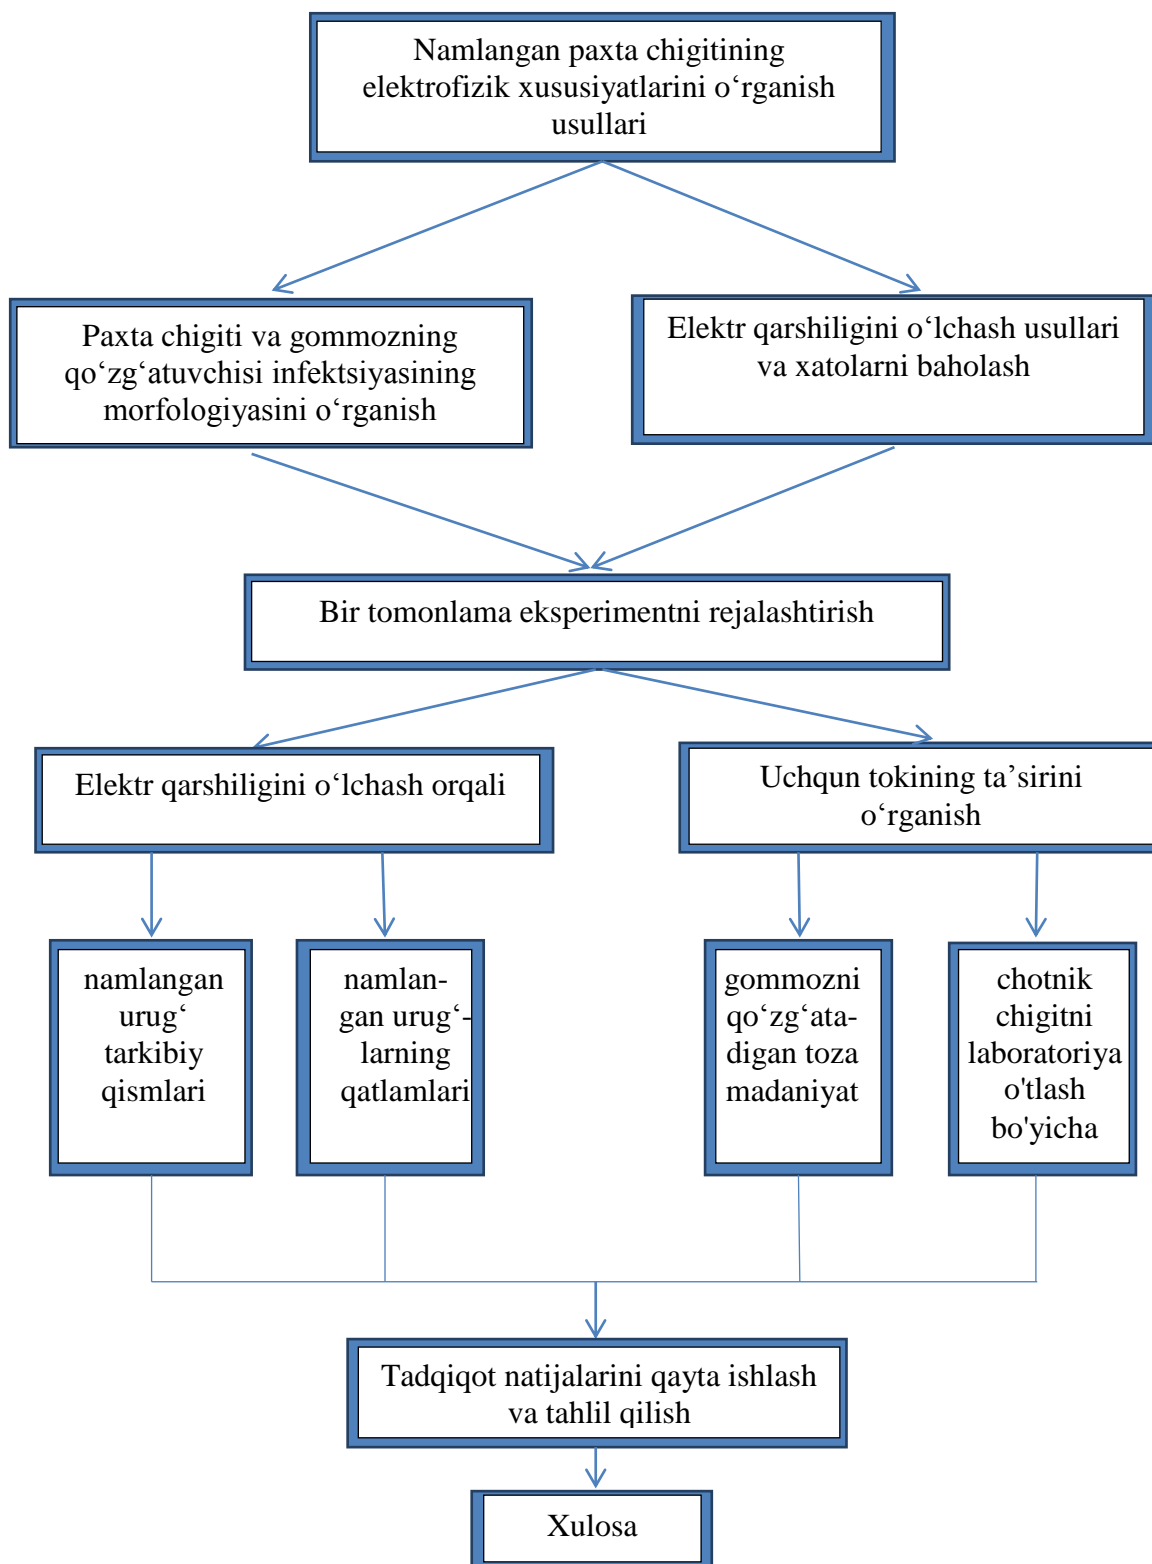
Namlangan paxta chigitining elektrofizik xususiyatlarini o‘rganish usullari

Paxta chigiti va gommozning qo‘zg‘atuvchisi infektsiyasining morfologiyasini o‘rganish

Elektr qarshiligini o‘lchash usullari va xatolarni baholash

Bir tomonlama eksperimentni rejalashtirish

Elektr qarshiligini o‘lchash orqali

Uchqun tokining ta’sirini o‘rganish

namlangan urug‘ tarkibiy qismlari

namlangan urug‘larning qatlamlari

gommozni qo‘zg‘atadigan toza madaniyat

chotnik chigitni laboratoriya o'tlash bo'yicha

Tadqiqot natijalarini qayta ishlash va tahlil qilish

Xulosa